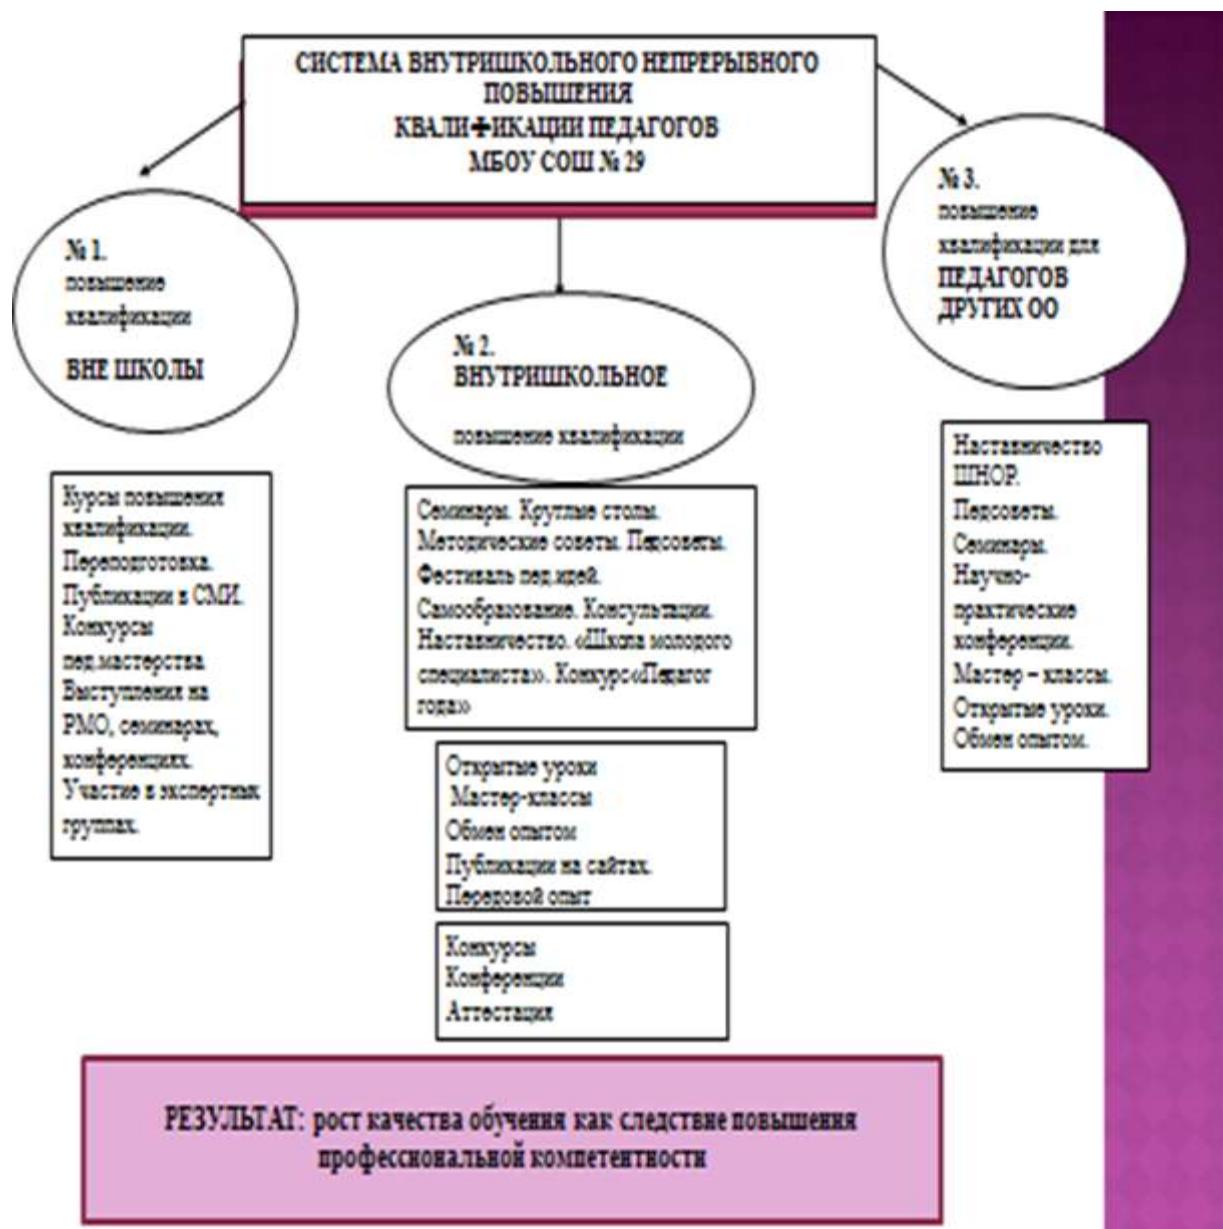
СИСТЕМА ВНУТРИШКОЛЬНОГО НЕПРЕРЫВНОГО ПОВЫШЕНИЯ КВАЛИ✚ИКАЦИИ ПЕДАГОГОВ МБОУ СОШ № 29

№ 1. повышение квалификации ВНЕ ШКОЛЫ

№ 2. ВНУТРИШКОЛЬНОЕ повышение квалификации

№ 3. повышение квалификации для ПЕДАГОГОВ ДРУГИХ ОО

Курсы повышения квалификации. Переподготовка. Публикации в СМИ. Конкурсы пед.мастерства. Выступления на РМО, семинарах, конференциях. Участие в экспертных группах.

Семинары. Круглые столы. Методические советы. Педсоветы. Фестиваль пед.идей. Самообразование. Консультации. Наставничество. «Школа молодого специалиста». Конкурс«Педагог года»

Открытые уроки
Мастер-классы
Обмен опытом
Публикации на сайтах.
Передовой опыт

Конкурсы
Конференции
Аттестация

Наставничество ШНОР.
Педсоветы.
Семинары.
Научно-практические конференции.
Мастер – классы.
Открытые уроки.
Обмен опытом.

РЕЗУЛЬТАТ: рост качества обучения как следствие повышения профессиональной компетентности